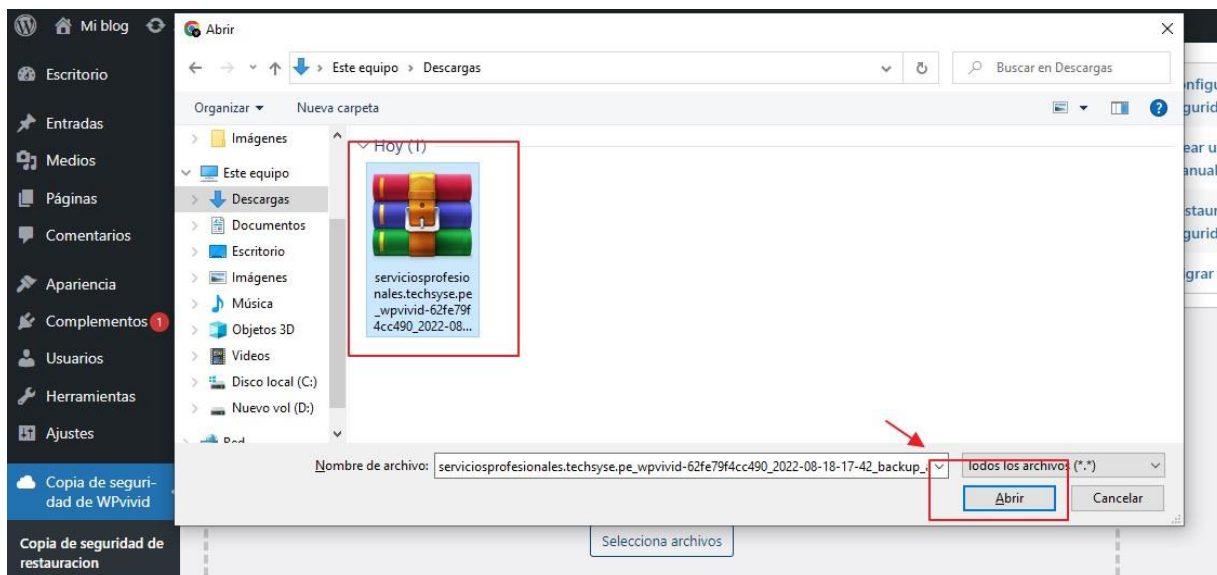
Mi blog

Escritorio

Entradas

Medios

Páginas

Comentarios

Apariencia

Complementos 1

Usuarios

Herramientas

Ajustes

Copia de seguridad de WPvivid

Copia de seguridad de restauracion

Abrir

Este equipo › Descargas

Buscar en Descargas

Organizar ▾ Nueva carpeta

Imágenes
Este equipo
Descargas
Documentos
Escritorio
Imágenes
Música
Objetos 3D
Videos
Disco local (C:)
Nuevo vol (D:)
Red

Hoy (1)

serviciosprofesionales.techsyse.pe_wpvivid-62fe79f4cc490_2022-08...

Nombre de archivo: serviciosprofesionales.techsyse.pe_wpvivid-62fe79f4cc490_2022-08-18-17-42_backup_

Todos los archivos (*.*)

Abrir Cancelar

Selecciona archivos

nfigu
gurid
ear u
anual
staur
gurid
grar